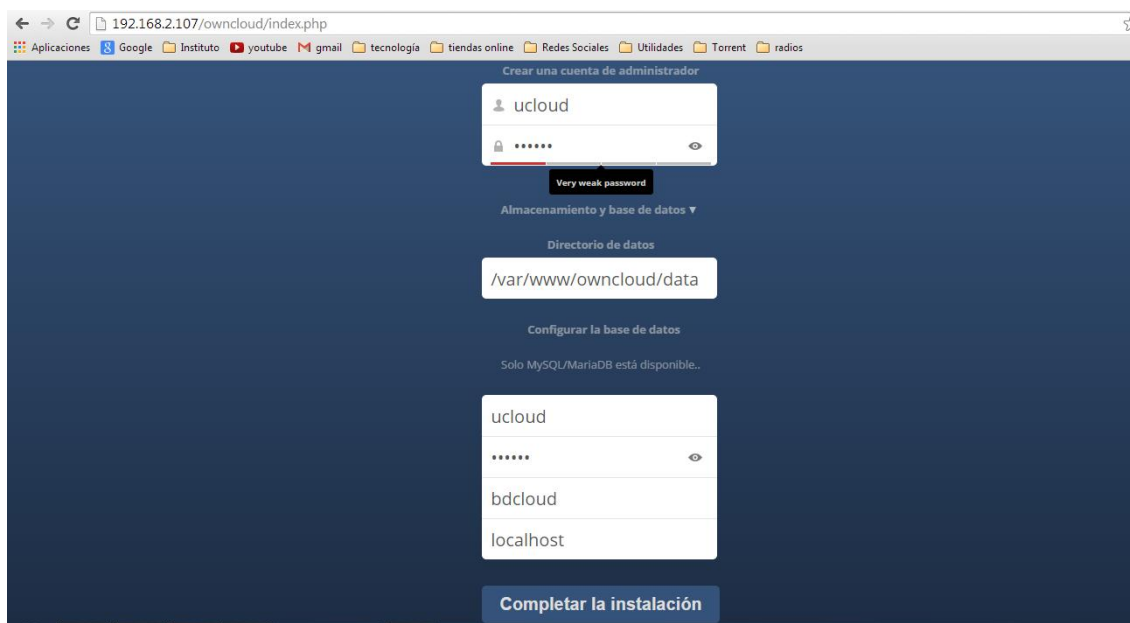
192.168.2.107/owncloud/index.php

Aplicaciones Google Instituto youtube gmail tecnología tiendas online Redes Sociales Utilidades Torrent radios

Crear una cuenta de administrador

ucloud

••••••

Very weak password

Almacenamiento y base de datos ▼

Directorio de datos

/var/www/owncloud/data

Configurar la base de datos

Solo MySQL/MariaDB está disponible..

ucloud

••••••

bdcloud

localhost

Completar la instalación